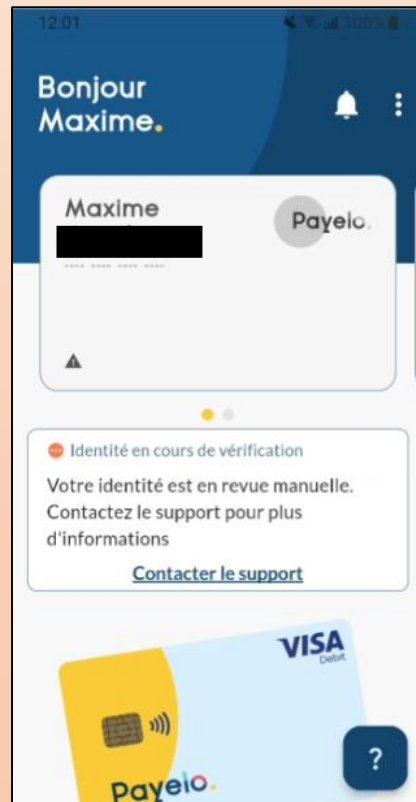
12:01 100%

Bonjour Maxime.

Maxime

Payelo.

Identité en cours de vérification

Votre identité est en revue manuelle. Contactez le support pour plus d'informations

Contacter le support

VISA
Debit

Payelo.

?